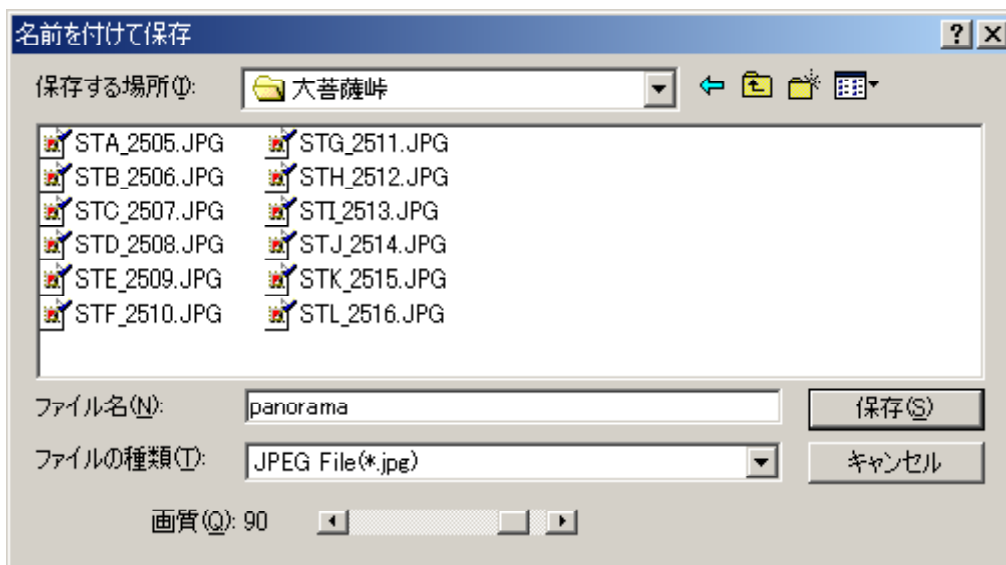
名前を付けて保存

?

保存する場所(I): 大菩薩峠

STA_2505.JPG
STB_2506.JPG
STC_2507.JPG
STD_2508.JPG
STE_2509.JPG
STF_2510.JPG
STG_2511.JPG
STH_2512.JPG
STI_2513.JPG
STJ_2514.JPG
STK_2515.JPG
STL_2516.JPG

ファイル名(N): panorama

保存(S)

ファイルの種類(T): JPEG File(*.jpg)

キャンセル

画質(Q): 90